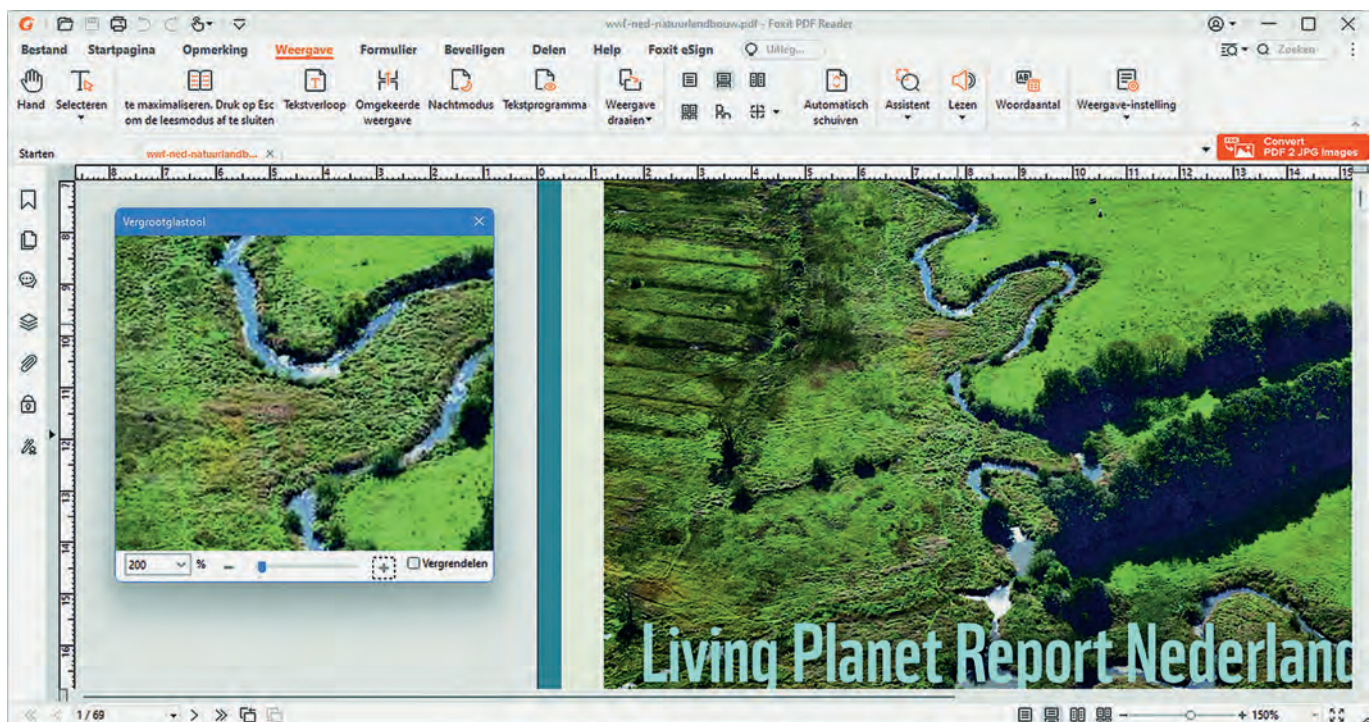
wwf-ned-natuurlandbouw.pdf - Foxit PDF Reader

Bestand Startpagina Opmerking Weergave Formulier Beveiligen Delen Help Foxit eSign Uitleg...

Zoeken

Hand Selecteren te maximaliseren. Druk op Esc om de leesmodus af te sluiten Tekstverloop Omgekeerde weergave Nachtmodus Tekstprogramma Weergave draaien Automatisch schuiven Assistent Lezen Woordaantal Weergave-instelling

Starten wwf-ned-natuurlandb... ×

Convert PDF 2 JPG Images

Vergrootglastool

200 % Vergrendelen

Living Planet Report Nederland

1 / 69

150%